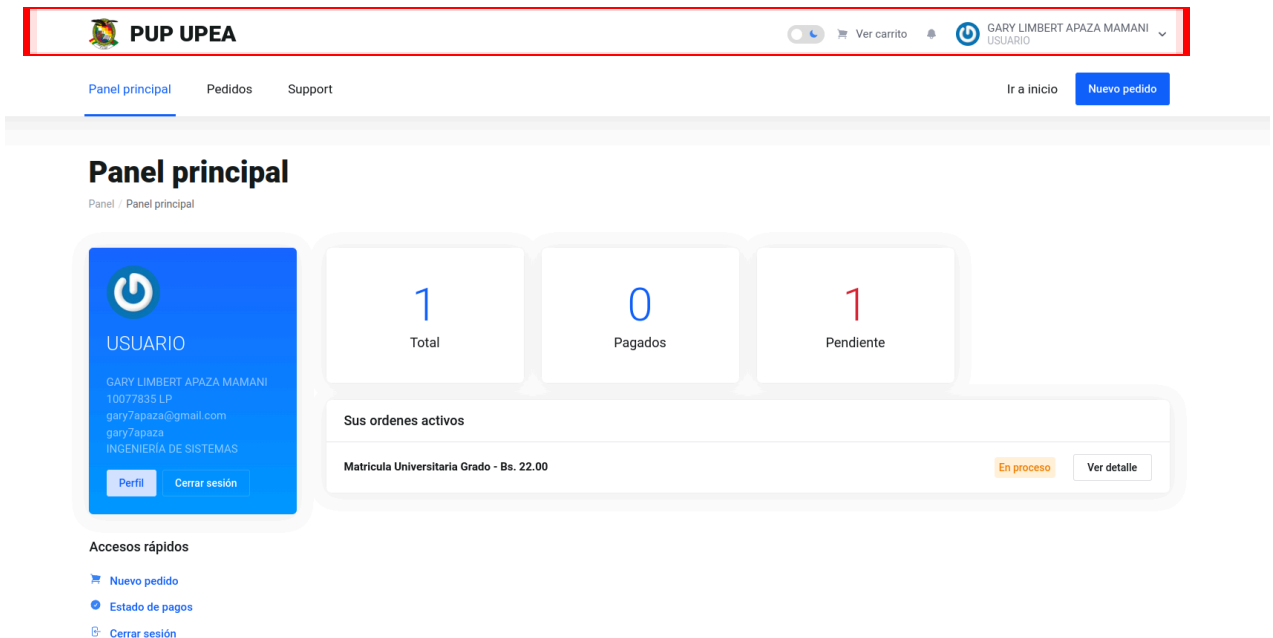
PUP UPEA

Ver carrito

GARY LIMBERT APAZA MAMANI
USUARIO

Panel principal Pedidos Support

Ir a inicio Nuevo pedido

Panel principal

Panel / Panel principal

USUARIO

GARY LIMBERT APAZA MAMANI
10077835 LP
gary7apaza@gmail.com
gary7apaza
INGENIERÍA DE SISTEMAS

Perfil Cerrar sesión

1
Total

0
Pagados

1
Pendiente

Sus ordenes activos

Matricula Universitaria Grado - Bs. 22.00

En proceso

Ver detalle

Accesos rápidos

Nuevo pedido

Estado de pagos

Cerrar sesión